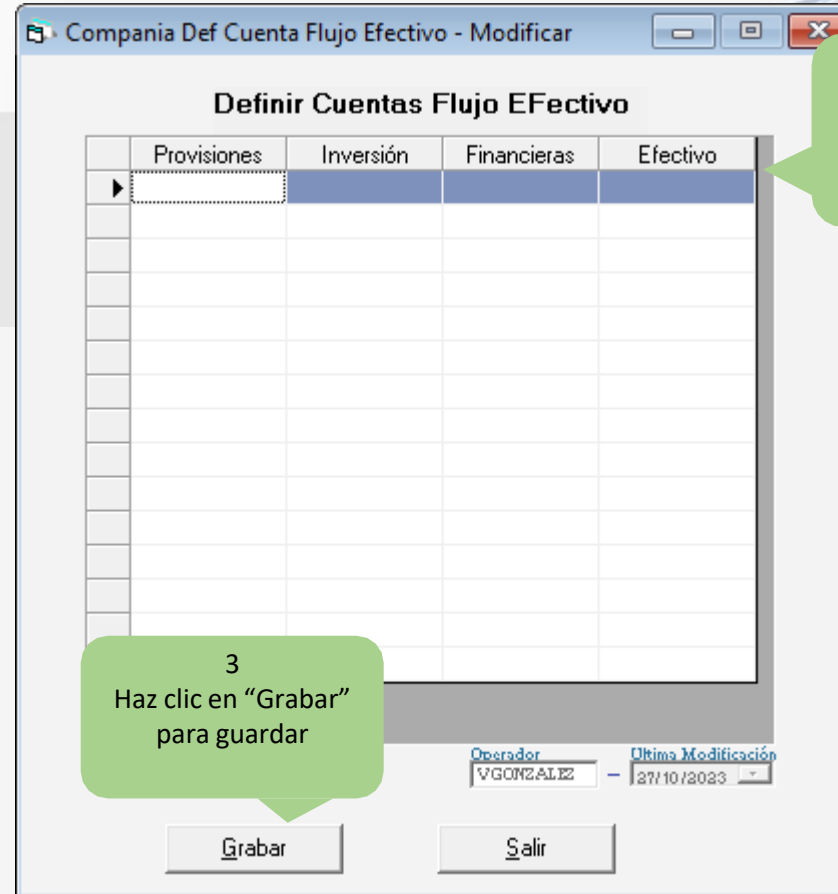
Compania Def Cuenta Flujo Efectivo - Modificar

Definir Cuentas Flujo EFectivo

| Provisiones | Inversión | Financieras | Efectivo |
|---|---|---|---|
| | | | |

3
Haz clic en “Grabar” para guardar

Operador
VGONZALEZ

Ultima Modificación
27/10/2023

Grabar

Salir